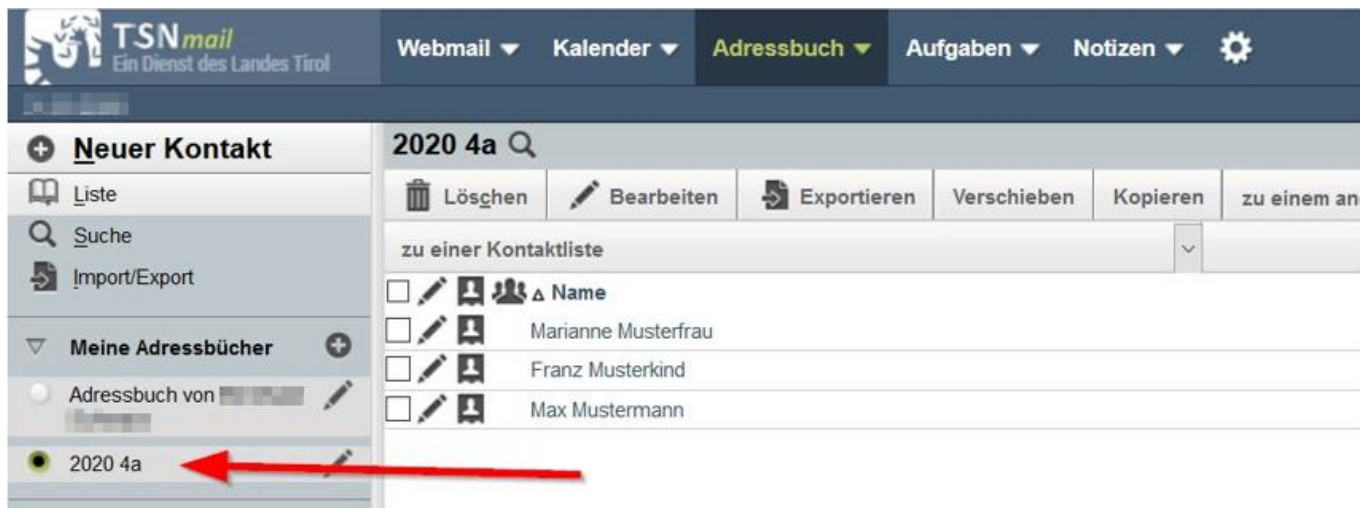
TSNmail
Ein Dienst des Landes Tirol

Webmail Kalender Adressbuch Aufgaben Notizen

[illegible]

Neuer Kontakt
Liste
Suche
Import/Export

Meine Adressbücher
Adressbuch von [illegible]
2020 4a

2020 4a

Löschen Bearbeiten Exportieren Verschieben Kopieren zu einem an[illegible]

zu einer Kontaktliste

Name
Marianne Musterfrau
Franz Musterkind
Max Mustermann